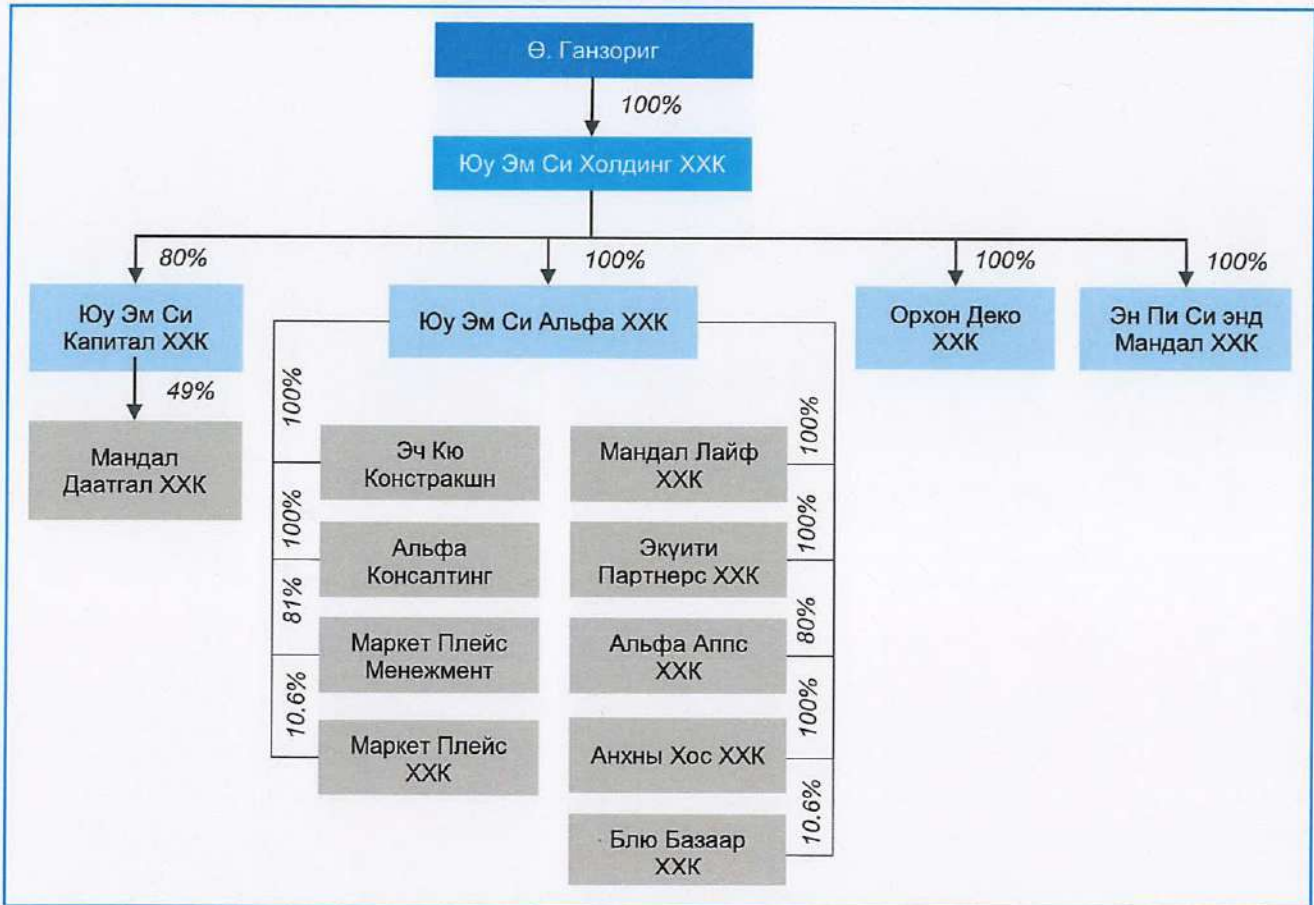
Ө. Ганзориг

100%

Юу Эм Си Холдинг ХХК

80%

100%

100%

100%

Юу Эм Си Капитал ХХК

49%

Мандал Даатгал ХХК

Юу Эм Си Альфа ХХК

Орхон Деко ХХК

Эн Пи Си энд Мандал ХХК

100%

Эч Кю Констракшн

100%

Альфа Консалтинг

81%

Маркет Плейс Менежмент

10.6%

Маркет Плейс ХХК

100%

Мандал Лайф ХХК

100%

Экуити Партнерс ХХК

80%

Альфа Аппс ХХК

100%

Анхны Хос ХХК

10.6%

Блю Базаар ХХК